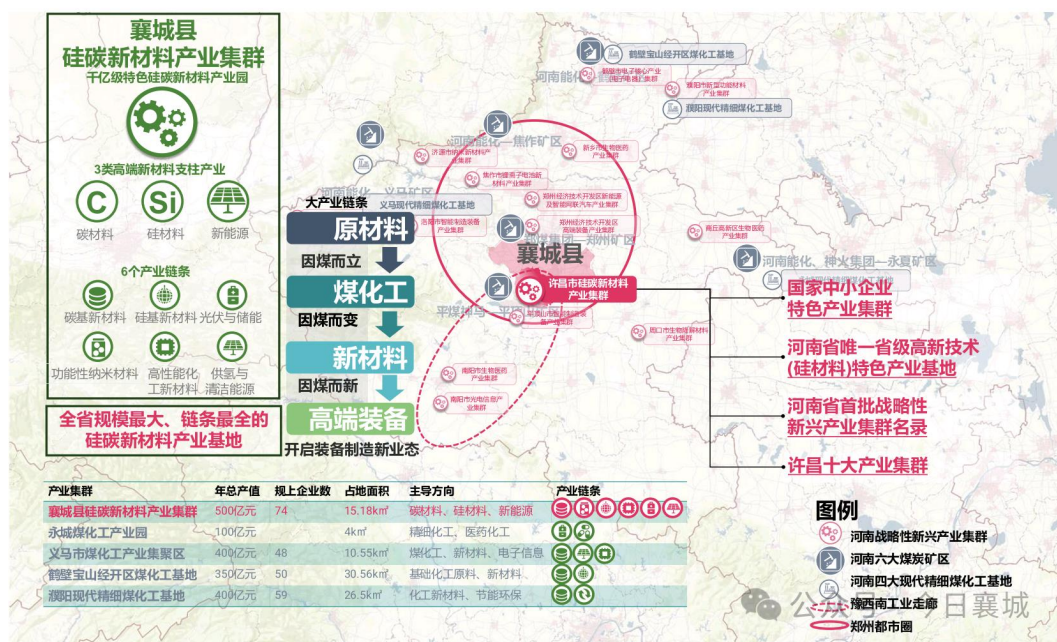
襄城县
硅碳新材料产业集群
千亿级特色硅碳新材料产业园

3类高端新材料支柱产业
C 碳材料
Si 硅材料
新能源

6个产业链条
碳基新材料
硅基新材料
光伏与储能
功能性纳米材料
高性能化工新材料
供氢与清洁能源

全省规模最大、链条最全的硅碳新材料产业基地

大产业链条
原材料
因煤而立
煤化工
因煤而变
新材料
因煤而新
高端装备
开启装备制造新业态

鹤壁宝山经开区煤化工基地
鹤壁市电子核心产业园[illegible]
濮阳市新型功能材料产业集群
濮阳现代精细煤化工基地
河南能化
河南能化—焦作矿区
济源市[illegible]
新乡市生物医药产业集群
焦作市锂离子电池新材料产业集群
郑州经济技术开发区新能源及智能网联汽车产业集群
河南能化、义马矿区
义马现代精细煤化工基地
洛阳市智能制造装备产业集群
郑州经济技术开发区高端装备产业集群
郑州矿区
商丘高新区生物医药产业集群
襄城县
许昌市硅碳新材料产业集群
河南能化、神火集团—永夏矿区
平顶山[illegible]
平顶山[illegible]产业集群
周口市生物医药材料产业集群
南阳市生物医药产业集群
南阳市光电信息产业集群

国家中小企业特色产业集群
河南省唯一省级高新技术(硅材料)特色产业基地
河南省首批战略性新兴产业集群名录
许昌十大产业集群

| 产业集群 | 年总产值 | 规上企业数 | 占地面积 | 主导方向 | 产业链条 |
|---|---|---|---|---|---|
| 襄城县硅碳新材料产业集群 | 500亿元 | 74 | 15.18km² | 碳材料、硅材料、新能源 | |
| 永城煤化工产业园 | 100亿元 | | 4km² | 精细化工、医药化工 | |
| 义马市煤化工产业集聚区 | 400亿元 | 48 | 10.55km² | 煤化工、新材料、电子信息 | |
| 鹤壁宝山经开区煤化工基地 | 350亿元 | 50 | 30.56km² | 基础化工原料、新材料 | |
| 濮阳现代精细煤化工基地 | 400亿元 | 59 | 26.5km² | 化工新材料、节能环保 | |

图例
河南战略性新兴产业集群
河南六大煤炭矿区
河南四大现代精细煤化工基地
豫西南工业走廊
郑州都市圈

公众号 · 今日襄城